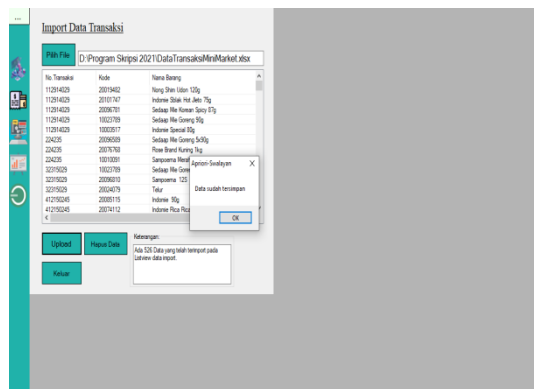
Import Data Transaksi

Pilih File D:\Program Skripsi 2021\DataTransaksiMiniMarket.xlsx

| No.Transaksi | Kode | Nama Barang |
|---|---|---|
| 112914029 | 20019482 | Nong Shim Udon 120g |
| 112914029 | 20101747 | Indomie Siliak Hot Jeto 75g |
| 112914029 | 20096781 | Sedaap Mie Korean Spicy 87g |
| 112914029 | 10023789 | Sedaap Mie Goreng 90g |
| 112914029 | 10003517 | Indomie Special 80g |
| 224235 | 20056589 | Sedaap Mie Goreng 5x90g |
| 224235 | 20076768 | Rose Brand Kuning 1kg |
| 224235 | 10010091 | Sampoerna Mest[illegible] |
| 32315029 | 10023789 | Sedaap Mie Gore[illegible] |
| 32315029 | 20096810 | Sampoerna 12S |
| 32315029 | 20024079 | Telur |
| 412150245 | 20085115 | Indomie 90g |
| 412150245 | 20074112 | Indomie Rica Rica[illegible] |

Apriori-Swalayan ×

Data sudah tersimpan

OK

Upload Hapus Data

Keterangan:
Ada 526 Data yang telah terimport pada Listview data import.

Keluar